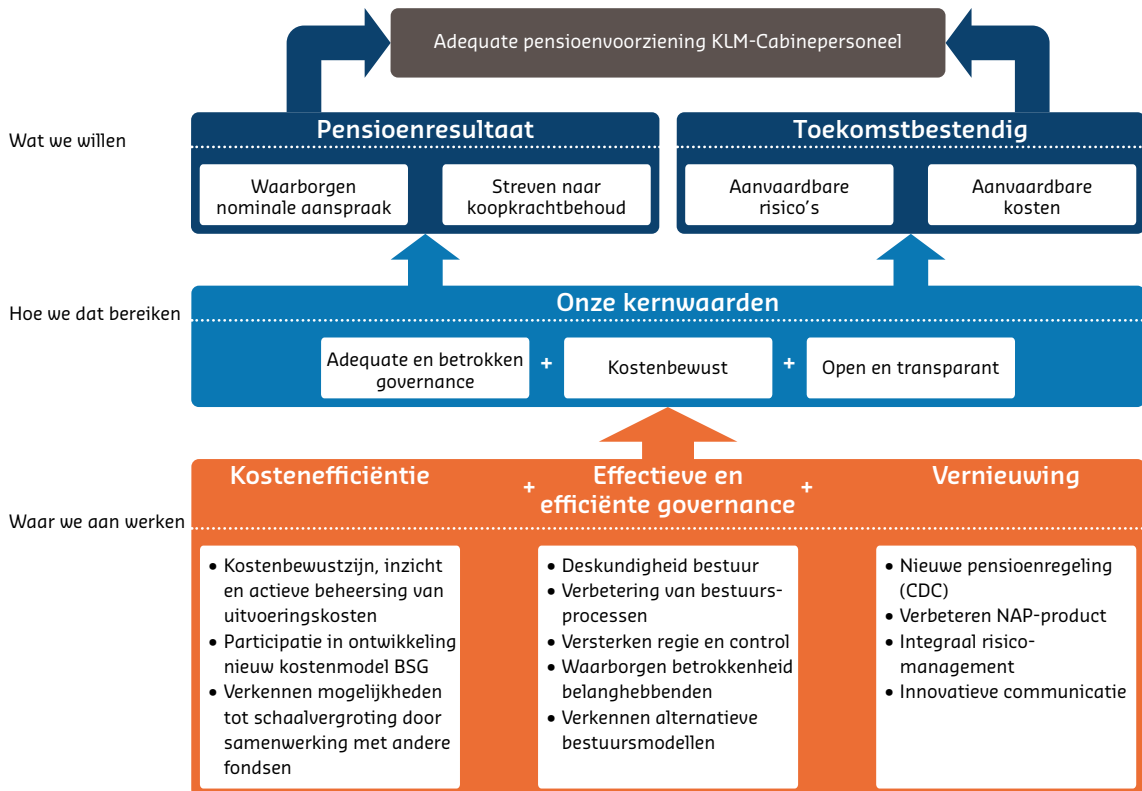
Adequate pensioenvoorziening KLM-Cabinepersoneel

Wat we willen

Pensioenresultaat

Waarborgen nominale aanspraak

Streven naar koopkrachtbehoud

Toekomstbestendig

Aanvaardbare risico's

Aanvaardbare kosten

Hoe we dat bereiken

Onze kernwaarden

Adequate en betrokken governance

+

Kostenbewust

+

Open en transparant

Waar we aan werken

Kostenefficiëntie

+

Effectieve en efficiënte governance

+

Vernieuwing

• Kostenbewustzijn, inzicht en actieve beheersing van uitvoeringskosten
• Participatie in ontwikkeling nieuw kostenmodel BSG
• Verkennen mogelijkheden tot schaalvergroting door samenwerking met andere fondsen

• Deskundigheid bestuur
• Verbetering van bestuursprocessen
• Versterken regie en control
• Waarborgen betrokkenheid belanghebbenden
• Verkennen alternatieve bestuursmodellen

• Nieuwe pensioenregeling (CDC)
• Verbeteren NAP-product
• Integraal risicomanagement
• Innovatieve communicatie